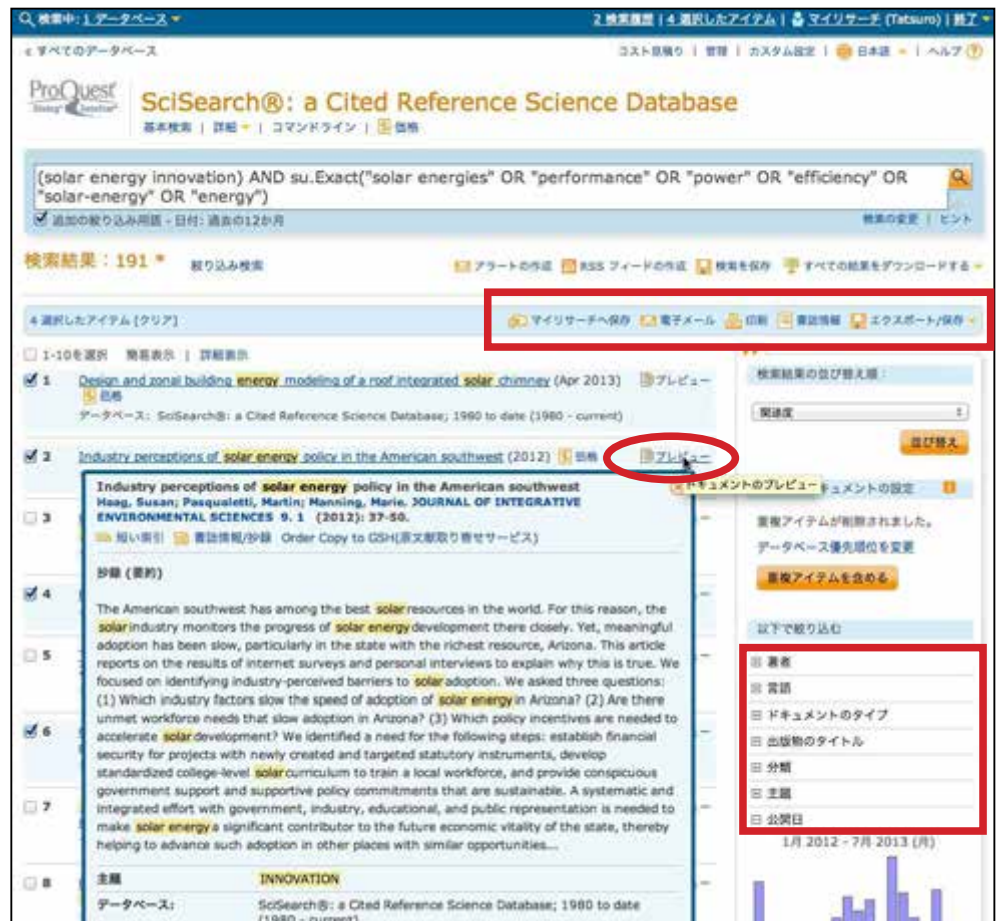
検索中: 1 データベース

2 検索履歴 | 4 選択したアイテム | マイリサーチ (Tatsuro) | 終了

« すべてのデータベース

コスト見積り | 管理 | カスタム設定 | 日本語 | ヘルプ

ProQuest

SciSearch®: a Cited Reference Science Database

基本検索 | 詳細 | コマンドライン | 価格

(solar energy innovation) AND su.Exact("solar energies" OR "performance" OR "power" OR "efficiency" OR "solar-energy" OR "energy")

追加の絞り込み用語 - 日付: 過去の12か月

検索の変更 | ヒント

検索結果 : 191 *

絞り込み検索

アラートの作成 RSS フィードの作成 検索を保存 すべての結果をダウンロードする

4 選択したアイテム [クリア]

マイリサーチへ保存 電子メール 印刷 書誌情報 エクスポート/保存

1-10を選択 簡易表示 | 詳細表示

1 Design and zonal building energy modeling of a roof integrated solar chimney (Apr 2013) プレビュー
価格
データベース: SciSearch®: a Cited Reference Science Database; 1980 to date (1980 - current)

2 Industry perceptions of solar energy policy in the American southwest (2012) 価格 プレビュー

ドキュメントのプレビュー

Industry perceptions of solar energy policy in the American southwest
Haag, Susan; Pasqualetti, Martin; Manning, Marie. JOURNAL OF INTEGRATIVE ENVIRONMENTAL SCIENCES 9. 1 (2012): 37-50.

短い索引 書誌情報/抄録 Order Copy to GSH(原文献取り寄せサービス)

抄録 (要約)

The American southwest has among the best solar resources in the world. For this reason, the solar industry monitors the progress of solar energy development there closely. Yet, meaningful adoption has been slow, particularly in the state with the richest resource, Arizona. This article reports on the results of internet surveys and personal interviews to explain why this is true. We focused on identifying industry-perceived barriers to solar adoption. We asked three questions: (1) Which industry factors slow the speed of adoption of solar energy in Arizona? (2) Are there unmet workforce needs that slow adoption in Arizona? (3) Which policy incentives are needed to accelerate solar development? We identified a need for the following steps: establish financial security for projects with newly created and targeted statutory instruments, develop standardized college-level solar curriculum to train a local workforce, and provide conspicuous government support and supportive policy commitments that are sustainable. A systematic and integrated effort with government, industry, educational, and public representation is needed to make solar energy a significant contributor to the future economic vitality of the state, thereby helping to advance such adoption in other places with similar opportunities...

| 主題 | INNOVATION |
|---|---|
| データベース: | SciSearch®: a Cited Reference Science Database; 1980 to date (1980 - current) |

3
4
5
6
7
8

検索結果の並び替え順 :

関連度

並び替え

ドキュメントの設定

重複アイテムが削除されました。

データベース優先順位を変更

重複アイテムを含める

以下で絞り込む

著者
言語
ドキュメントのタイプ
出版物のタイトル
分類
主題
公開日

1月 2012 - 7月 2013 (月)